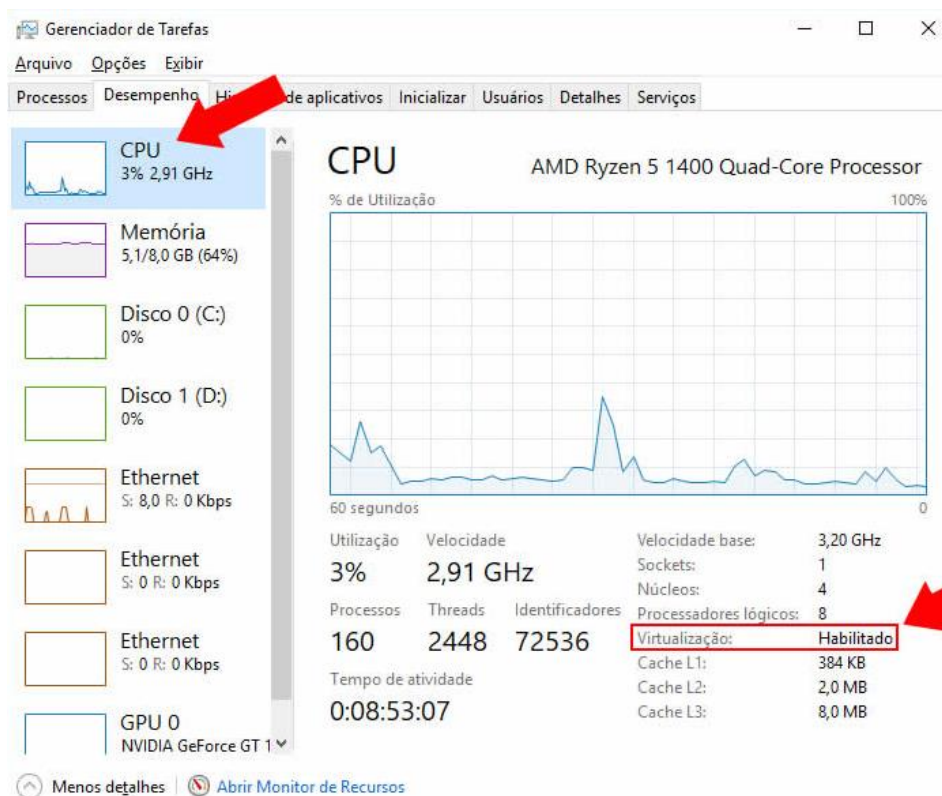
Gerenciador de Tarefas

Arquivo Opções Exibir

Processos Desempenho Hi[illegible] de aplicativos Inicializar Usuários Detalhes Serviços

CPU
3% 2,91 GHz

Memória
5,1/8,0 GB (64%)

Disco 0 (C:)
0%

Disco 1 (D:)
0%

Ethernet
S: 8,0 R: 0 Kbps

Ethernet
S: 0 R: 0 Kbps

Ethernet
S: 0 R: 0 Kbps

GPU 0
NVIDIA GeForce GT 1

CPU
AMD Ryzen 5 1400 Quad-Core Processor

% de Utilização
100%

60 segundos
0

Utilização
3%

Velocidade
2,91 GHz

Processos
160

Threads
2448

Identificadores
72536

Tempo de atividade
0:08:53:07

| | |
|---|---|
| Velocidade base: | 3,20 GHz |
| Sockets: | 1 |
| Núcleos: | 4 |
| Processadores lógicos: | 8 |
| Virtualização: | Habilitado |
| Cache L1: | 384 KB |
| Cache L2: | 2,0 MB |
| Cache L3: | 8,0 MB |

Menos detalhes | Abrir Monitor de Recursos